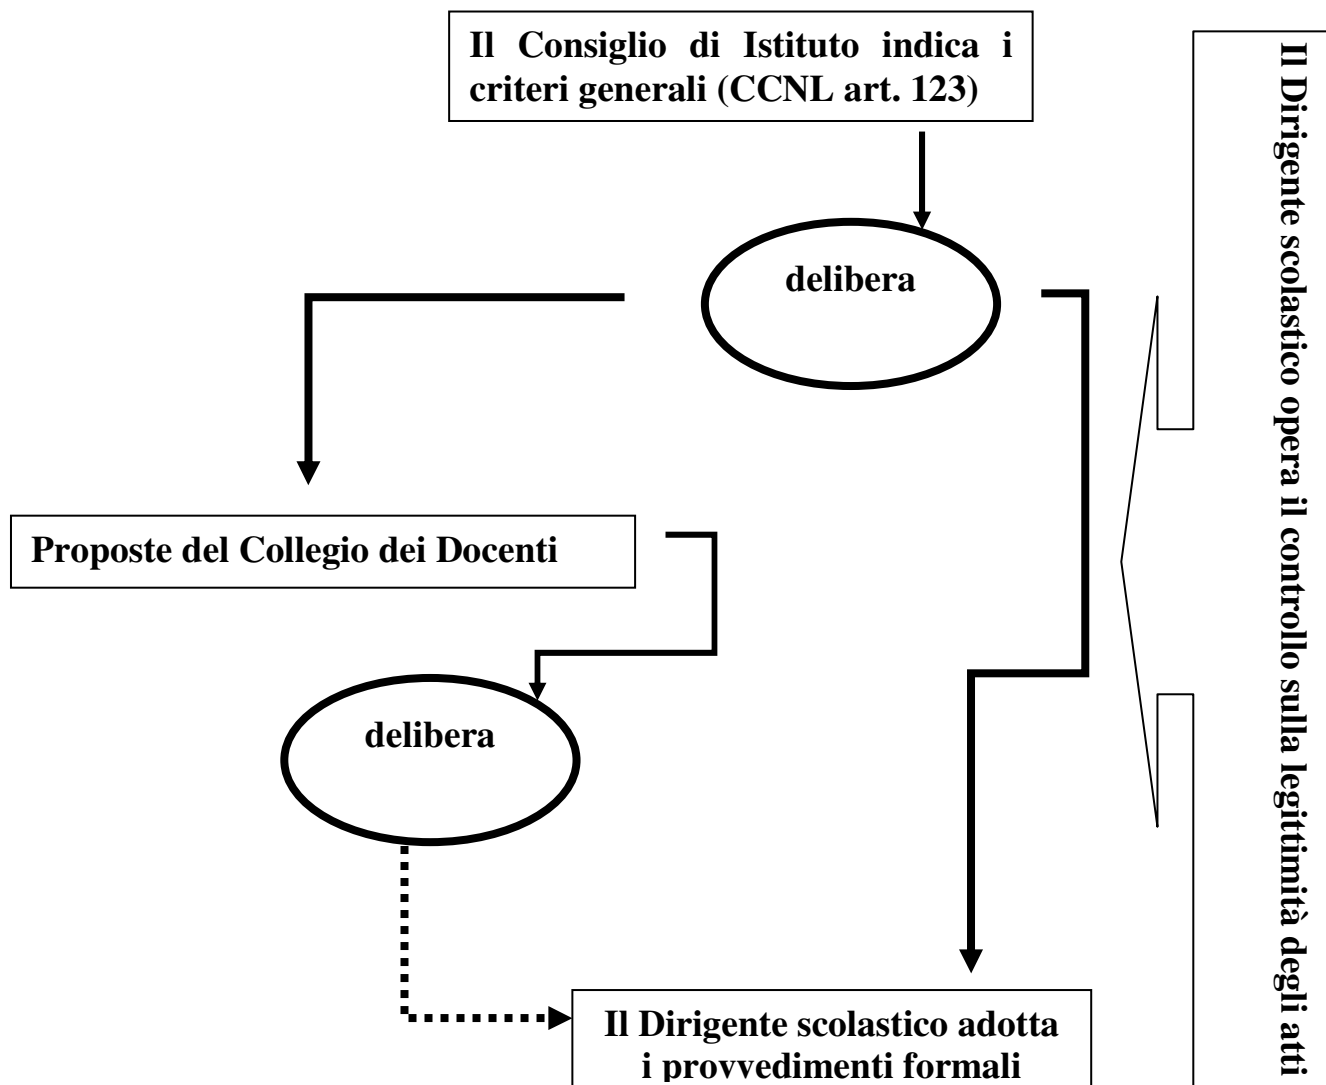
Il Consiglio di Istituto indica i criteri generali (CCNL art. 123)

delibera

Proposte del Collegio dei Docenti

delibera

Il Dirigente scolastico adotta i provvedimenti formali

Il Dirigente scolastico opera il controllo sulla legittimità degli atti